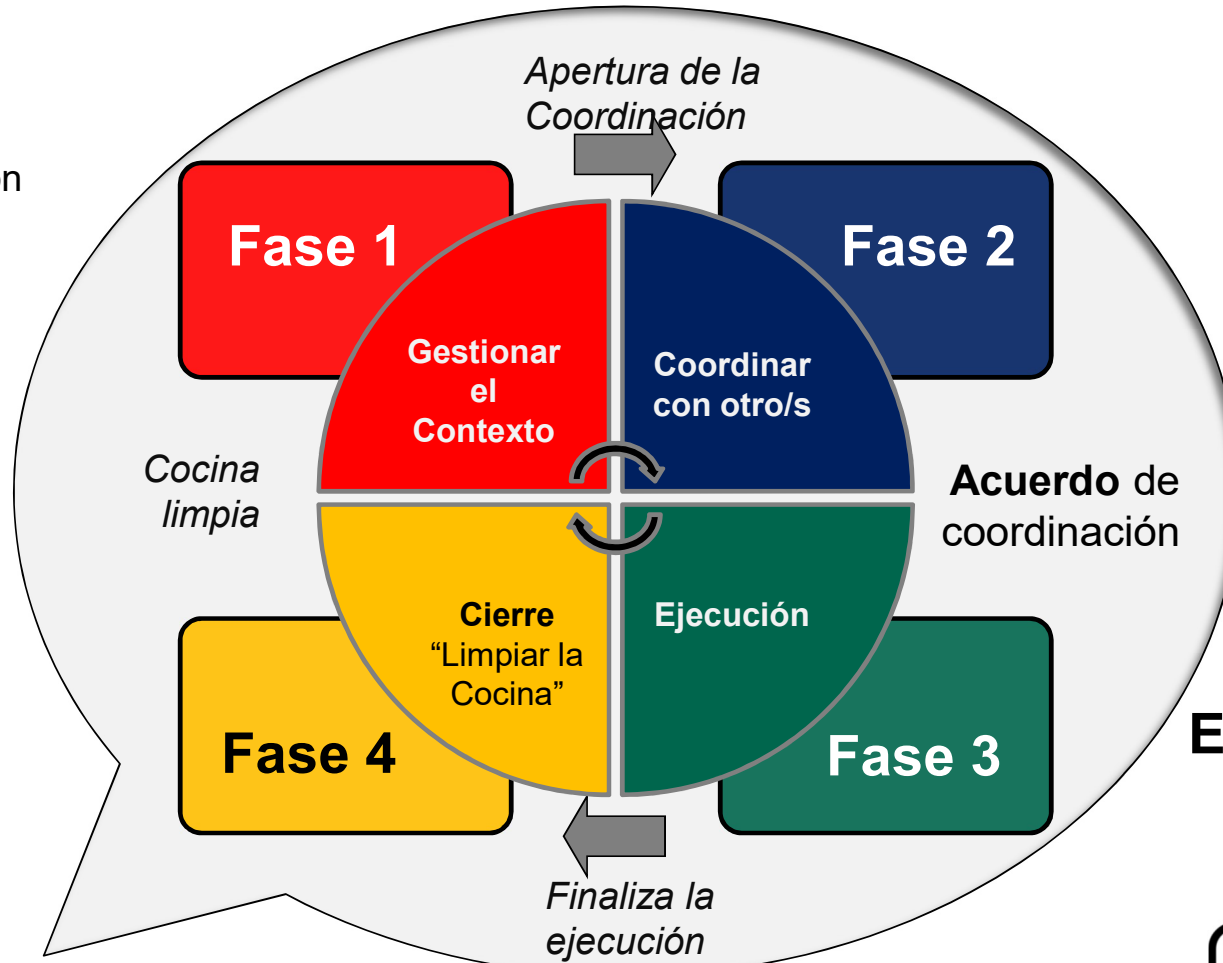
n

Apertura de la Coordinación

Fase 1

Fase 2

Gestionar el Contexto

Coordinar con otro/s

Cocina limpia

Acuerdo de coordinación

Cierre “Limpiar la Cocina”

Ejecución

Fase 4

Fase 3

E

Finaliza la ejecución